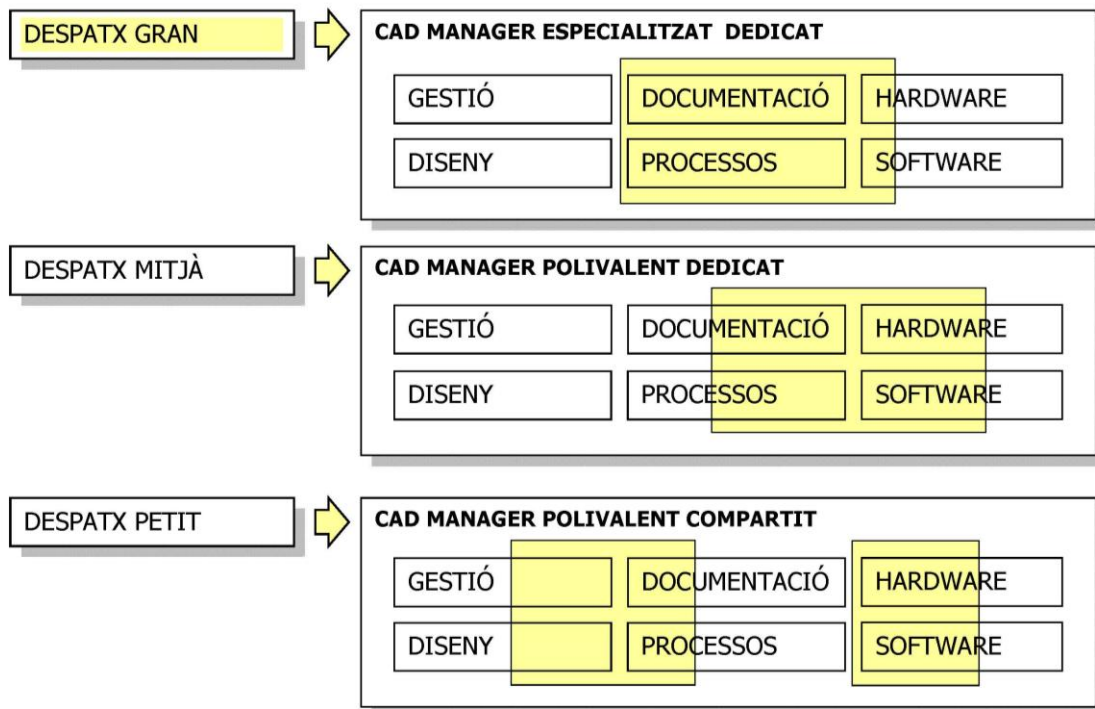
DESPATX GRAN

CAD MANAGER ESPECIALITZAT DEDICAT

| GESTIÓ | DOCUMENTACIÓ | HARDWARE |
|---|---|---|
| DISENY | PROCESSOS | SOFTWARE |

DESPATX MITJÀ

CAD MANAGER POLIVALENT DEDICAT

| GESTIÓ | DOCUMENTACIÓ | HARDWARE |
|---|---|---|
| DISENY | PROCESSOS | SOFTWARE |

DESPATX PETIT

CAD MANAGER POLIVALENT COMPARTIT

| GESTIÓ | DOCUMENTACIÓ | HARDWARE |
|---|---|---|
| DISENY | PROCESSOS | SOFTWARE |